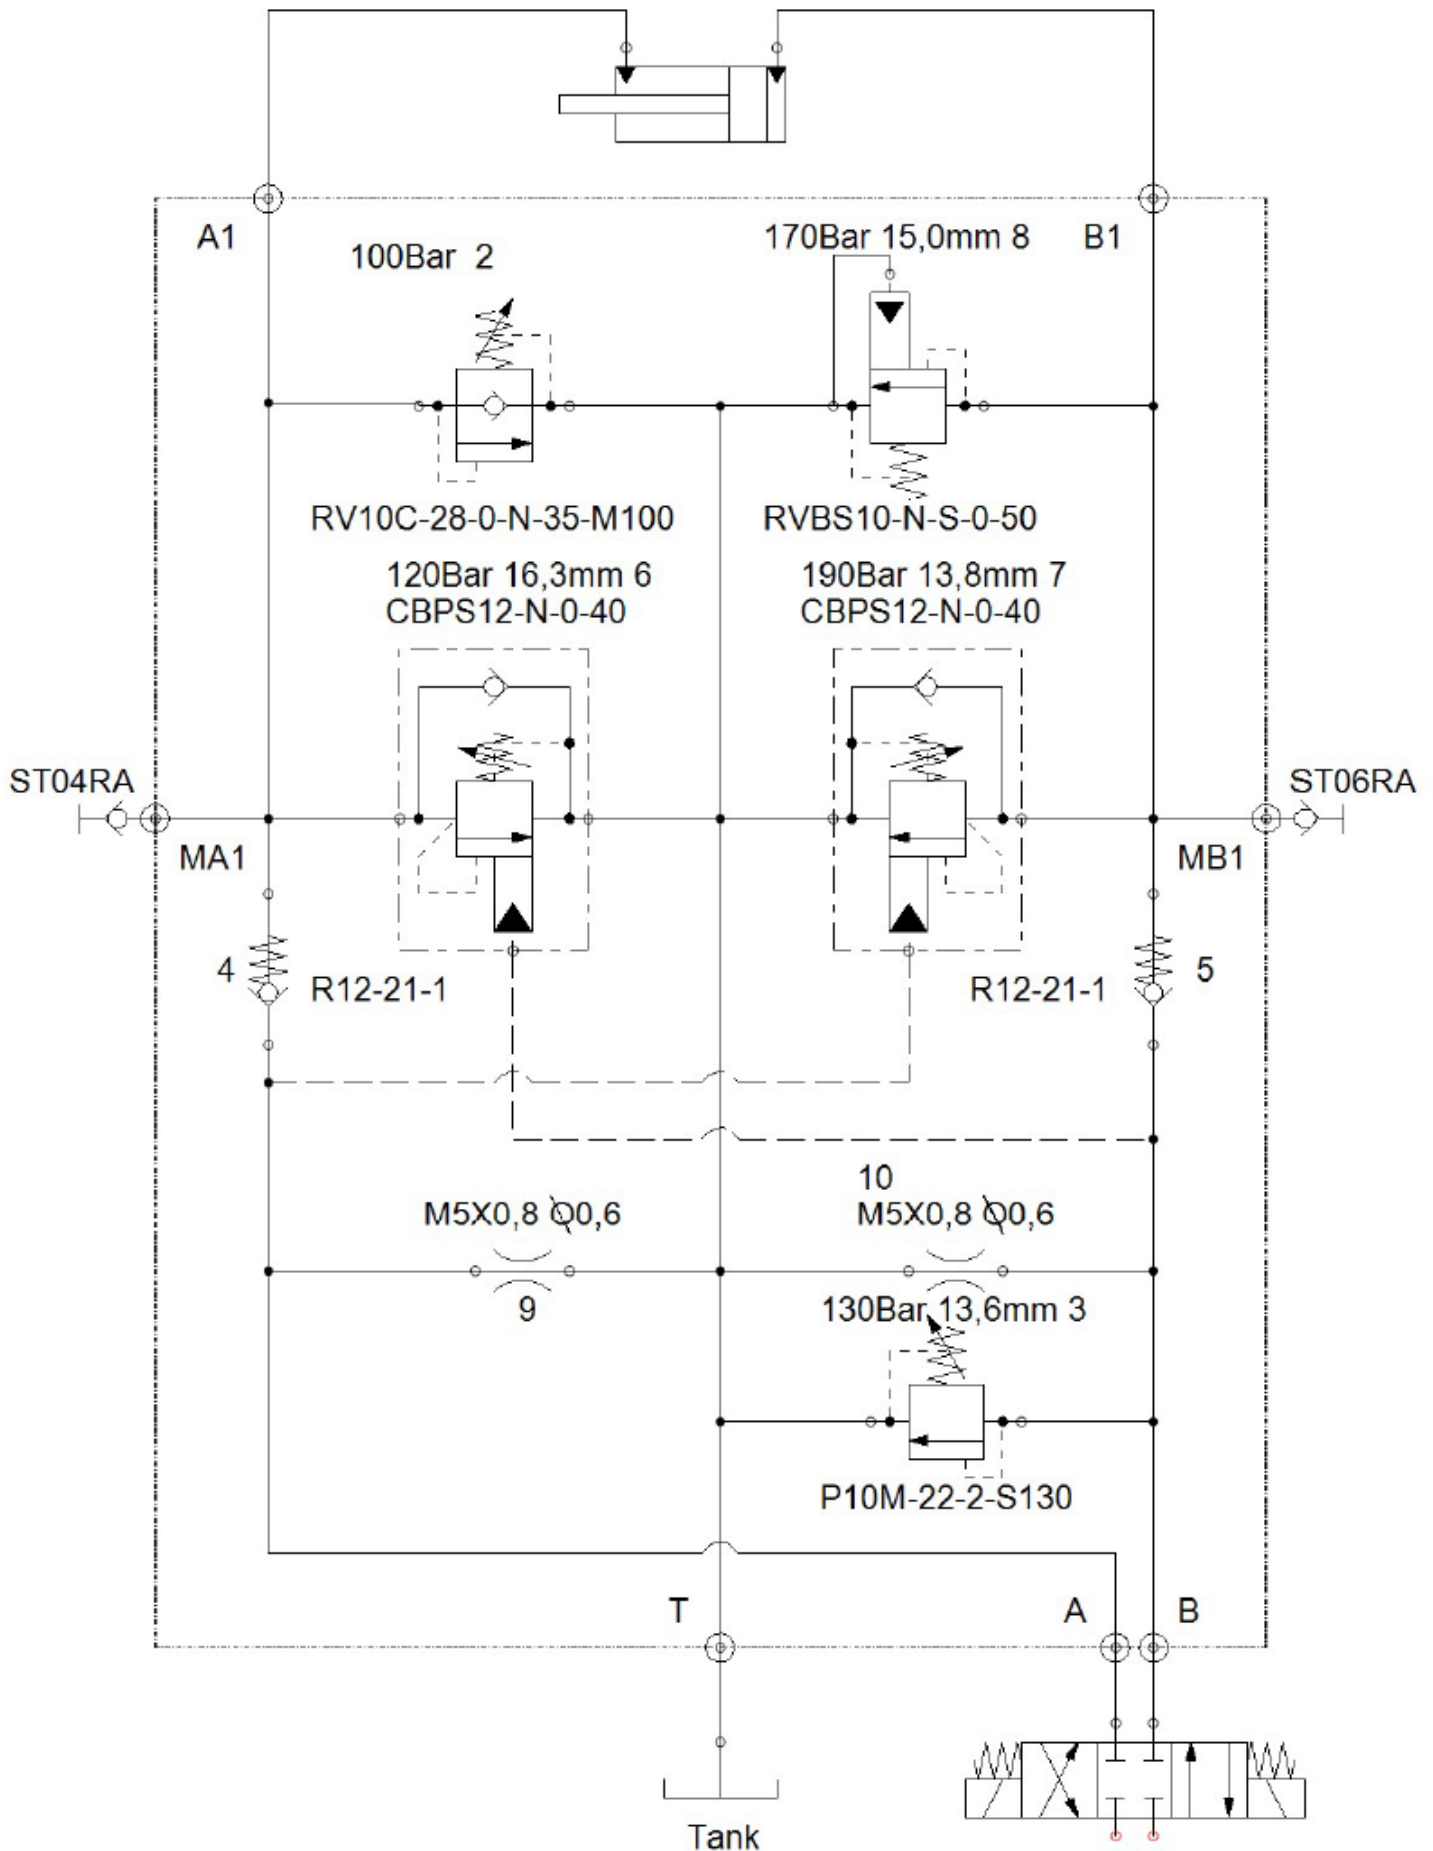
A1

100Bar 2

170Bar 15,0mm 8

B1

RV10C-28-0-N-35-M100

RVBS10-N-S-0-50

120Bar 16,3mm 6
CBPS12-N-0-40

190Bar 13,8mm 7
CBPS12-N-0-40

ST04RA

ST06RA

MA1

MB1

4

R12-21-1

R12-21-1

5

10

M5X0,8 Ø0,6

M5X0,8 Ø0,6

9

130Bar 13,6mm 3

P10M-22-2-S130

T

A

B

Tank